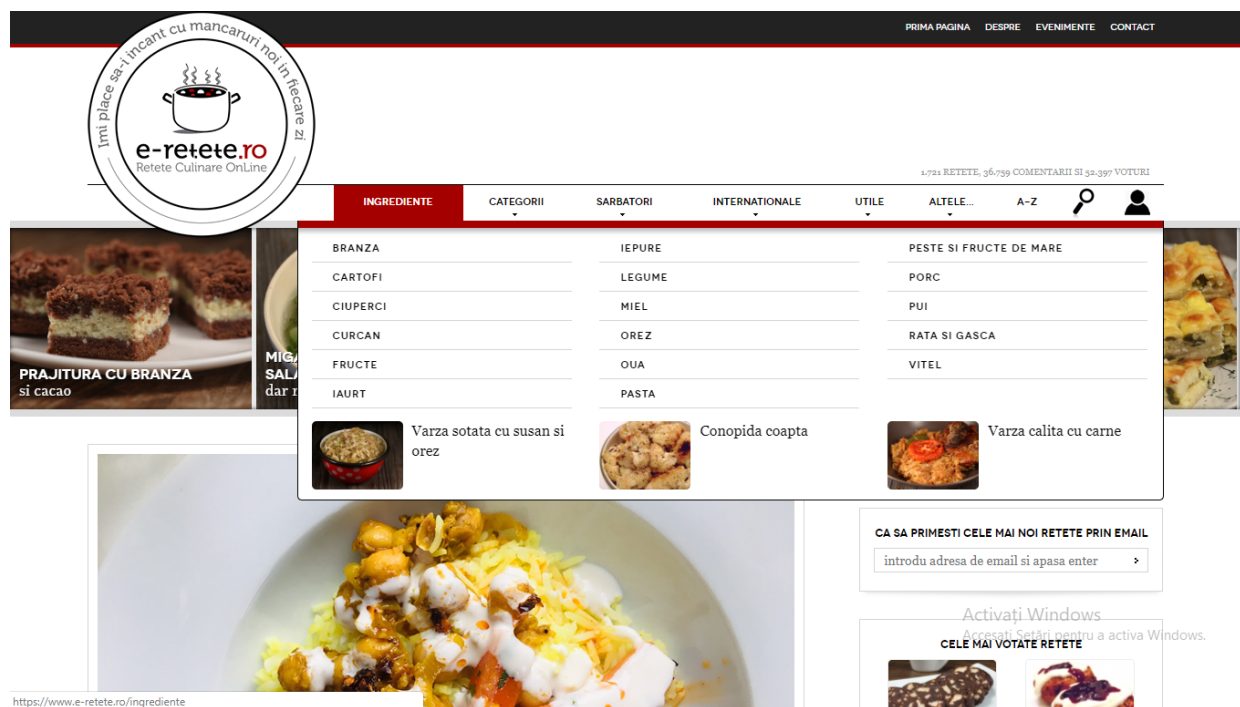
PRIMA PAGINA DESPRE EVENIMENTE CONTACT

Imi place sa-i incant cu mancaruri noi in fiecare zi
e-retete.ro
Retete Culinare OnLine

1.721 RETETE, 36.759 COMENTARII SI 52.397 VOTURI

INGREDIENTE CATEGORII SARBATORI INTERNATIONALE UTILE ALTELE... A-Z

| BRANZA | IEPURE | PESTE SI FRUCTE DE MARE |
|---|---|---|
| CARTOFI | LEGUME | PORC |
| CIUPERCI | MIEL | PUI |
| CURCAN | OREZ | RATA SI GASCA |
| FRUCTE | OUA | VITEL |
| IAURT | PASTA | |

Varza sotata cu susan si orez
Conopida coapta
Varza calita cu carne

PRAJITURA CU BRANZA
si cacao

MIG
SALA
dar n

CA SA PRIMESTI CELE MAI NOI RETETE PRIN EMAIL
introdu adresa de email si apasa enter

Activați Windows
Accesați Setări pentru a activa Windows.

CELE MAI VOTATE RETETE

https://www.e-retete.ro/ingrediente